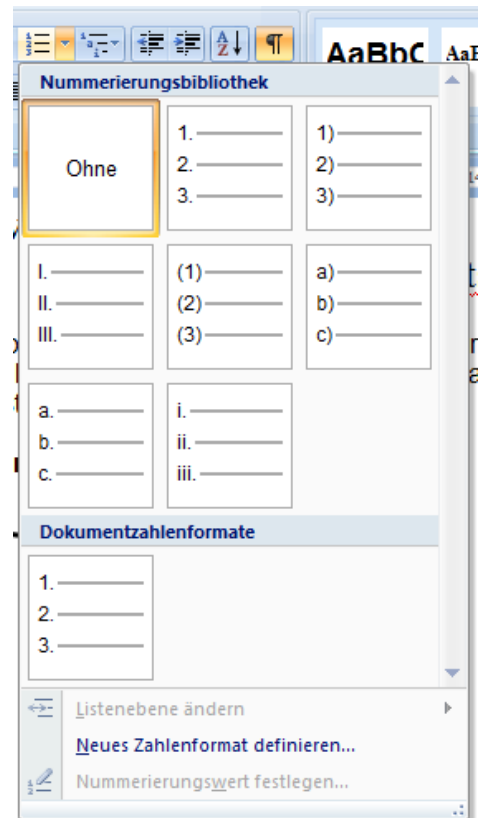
AaBbC AaB

Nummerierungsbibliothek

Ohne

1.
2.
3.

1)
2)
3)

I.
II.
III.

(1)
(2)
(3)

a)
b)
c)

a.
b.
c.

i.
ii.
iii.

Dokumentzahlenformate

1.
2.
3.

Listenebene ändern

Neues Zahlenformat definieren...

Nummerierungswert festlegen...